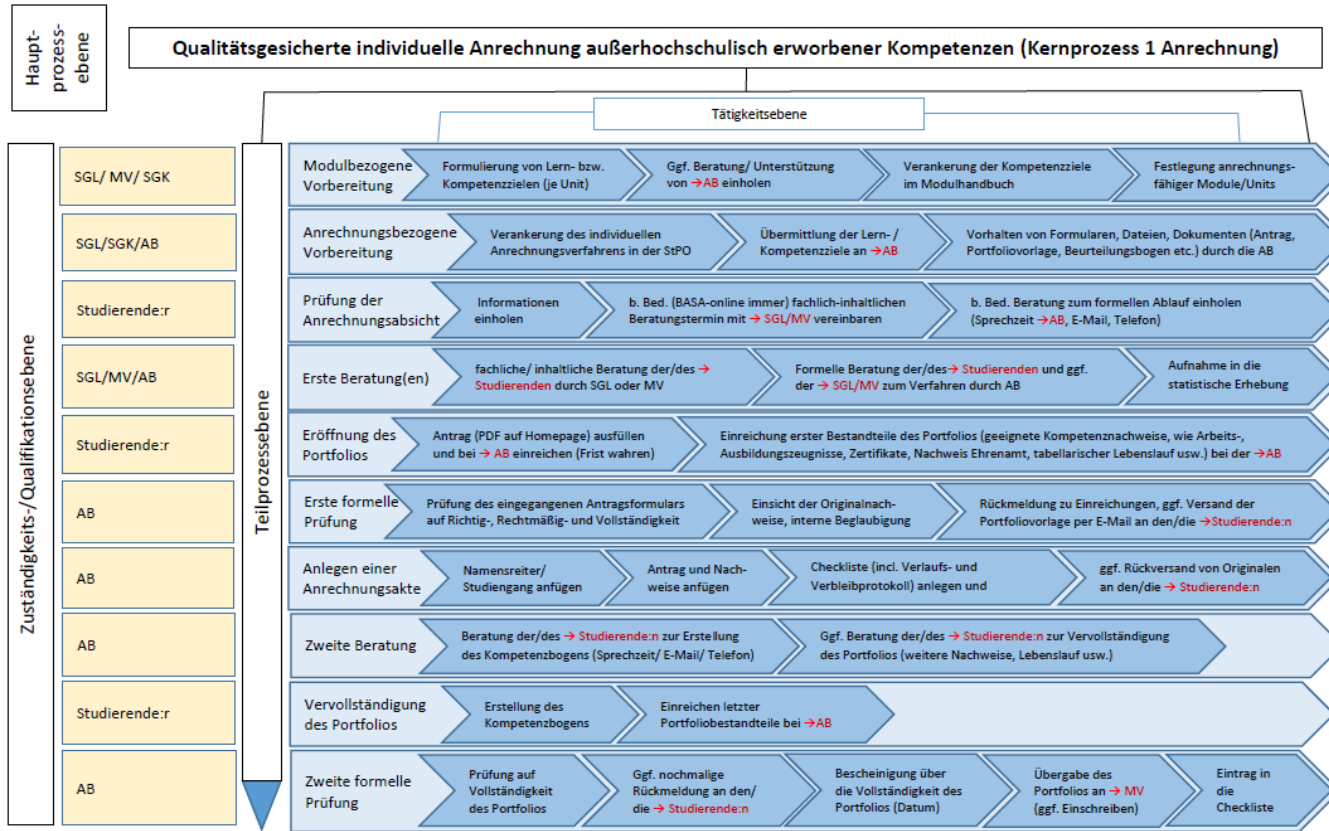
Haupt-prozess-ebene

Qualitätsgesicherte individuelle Anrechnung außerhochschulisch erworbener Kompetenzen (Kernprozess 1 Anrechnung)

Tätigkeitsebene

Zuständigkeits-/Qualifikationsebene

Teilprozessebene

| | | |
|---|---|---|
| SGL/ MV/ SGK | Modulbezogene Vorbereitung | Formulierung von Lern- bzw. Kompetenzzielen (je Unit) → Ggf. Beratung/ Unterstützung von →AB einholen → Verankerung der Kompetenzziele im Modulhandbuch → Festlegung anrechnungsfähiger Module/Units |
| SGL/SGK/AB | Anrechnungsbezogene Vorbereitung | Verankerung des individuellen Anrechnungsverfahrens in der StPO → Übermittlung der Lern- / Kompetenzziele an →AB → Vorhalten von Formularen, Dateien, Dokumenten (Antrag, Portfoliovorlage, Beurteilungsbogen etc.) durch die AB |
| Studierende:r | Prüfung der Anrechnungsabsicht | Informationen einholen → b. Bed. (BASA-online immer) fachlich-inhaltlichen Beratungstermin mit → SGL/MV vereinbaren → b. Bed. Beratung zum formellen Ablauf einholen (Sprechzeit →AB, E-Mail, Telefon) |
| SGL/MV/AB | Erste Beratung(en) | fachliche/ inhaltliche Beratung der/des → Studierenden durch SGL oder MV → Formelle Beratung der/des→ Studierenden und ggf. der → SGL/MV zum Verfahren durch AB → Aufnahme in die statistische Erhebung |
| Studierende:r | Eröffnung des Portfolios | Antrag (PDF auf Homepage) ausfüllen und bei → AB einreichen (Frist wahren) → Einreichung erster Bestandteile des Portfolios (geeignete Kompetenznachweise, wie Arbeits-, Ausbildungszeugnisse, Zertifikate, Nachweis Ehrenamt, tabellarischer Lebenslauf usw.) bei der →AB |
| AB | Erste formelle Prüfung | Prüfung des eingegangenen Antragsformulars auf Richtig-, Rechtmäßig- und Vollständigkeit → Einsicht der Originalnachweise, interne Beglaubigung → Rückmeldung zu Einreichungen, ggf. Versand der Portfoliovorlage per E-Mail an den/die →Studierende:n |
| AB | Anlegen einer Anrechnungsakte | Namensreiter/ Studiengang anfügen → Antrag und Nachweise anfügen → Checkliste (incl. Verlaufs- und Verbleibprotokoll) anlegen und → ggf. Rückversand von Originalen an den/die → Studierende:n |
| AB | Zweite Beratung | Beratung der/des → Studierende:n zur Erstellung des Kompetenzbogens (Sprechzeit/ E-Mail/ Telefon) → Ggf. Beratung der/des → Studierende:n zur Vervollständigung des Portfolios (weitere Nachweise, Lebenslauf usw.) |
| Studierende:r | Vervollständigung des Portfolios | Erstellung des Kompetenzbogens → Einreichen letzter Portfoliobestandteile bei →AB |
| AB | Zweite formelle Prüfung | Prüfung auf Vollständigkeit des Portfolios → Ggf. nochmalige Rückmeldung an den/ die → Studierende:n → Bescheinigung über die Vollständigkeit des Portfolios (Datum) → Übergabe des Portfolios an → MV (ggf. Einschreiben) → Eintrag in die Checkliste |